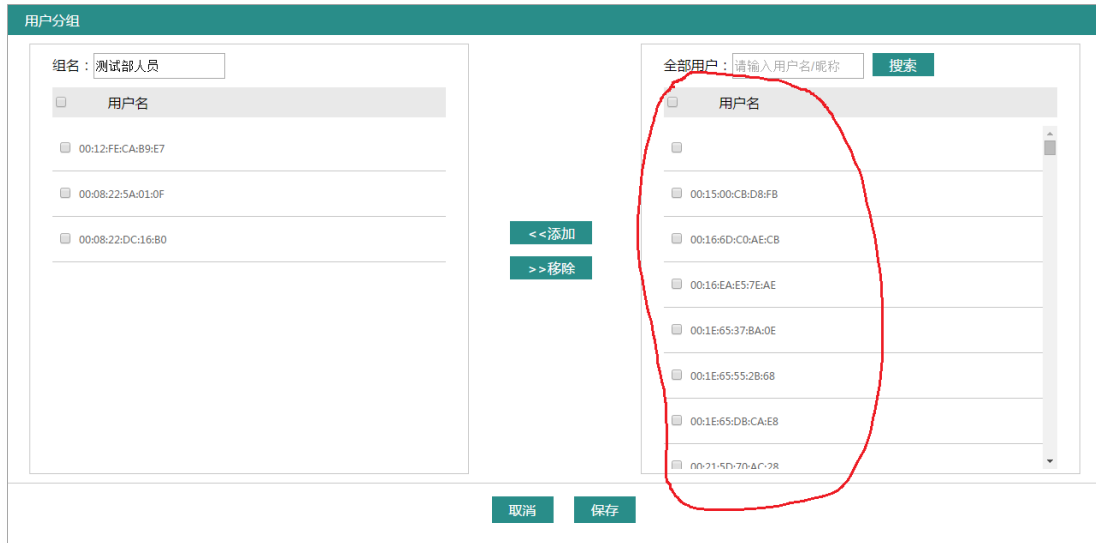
用户分组

组名：测试部人员

| 用户名 |
|---|
| 00:12:FE:CA:B9:E7 |
| 00:08:22:5A:01:0F |
| 00:08:22:DC:16:B0 |

<<添加
>>移除

全部用户：请输入用户名/昵称 搜索

| 用户名 |
|---|
| |
| 00:15:00:CB:D8:FB |
| 00:16:6D:C0:AE:CB |
| 00:16:EA:E5:7E:AE |
| 00:1E:65:37:BA:0E |
| 00:1E:65:55:2B:68 |
| 00:1E:65:DB:CA:E8 |
| 00:21:5D:70:AC:28 |

取消 保存